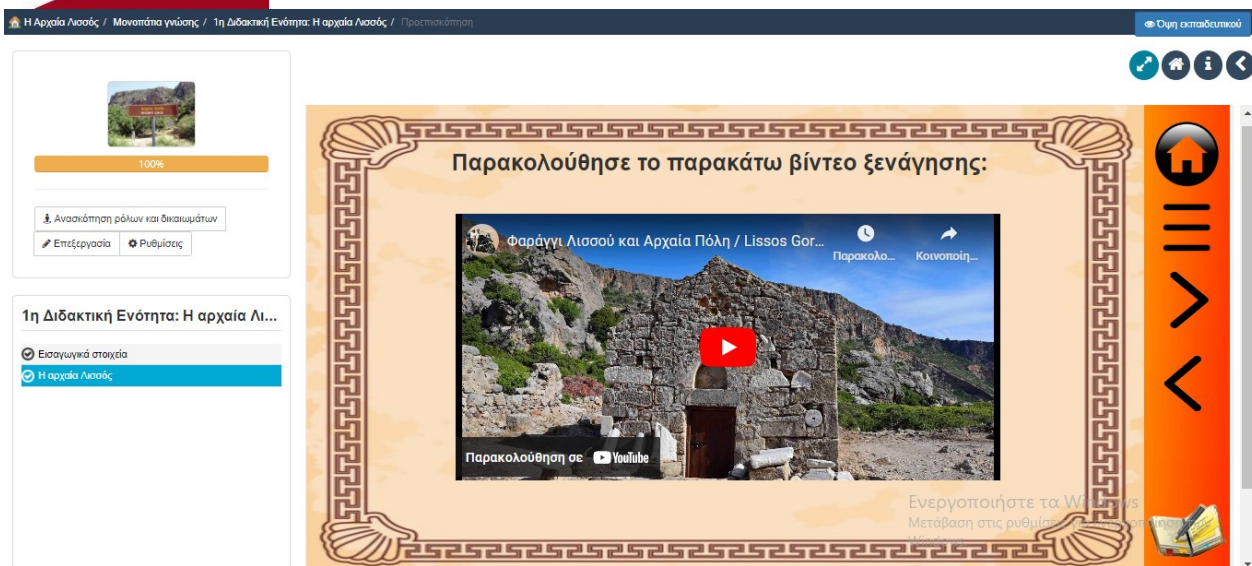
Η Αρχαία Λισσός / Μονοπάτια γνώσης / 1η Διδακτική Ενότητα: Η αρχαία Λισσός / Προεπισκόπηση

Όψη εκπαιδευτικού

100%

Ανασκόπηση ρόλων και δικαιωμάτων

Επεξεργασία

Ρυθμίσεις

1η Διδακτική Ενότητα: Η αρχαία Λι...

Εισαγωγικά στοιχεία

Η αρχαία Λισσός

Παρακολούθησε το παρακάτω βίντεο ξενάγησης:

Φαράγγι Λισσού και Αρχαία Πόλη / Lissos Gor...

Παρακολο...

Κοινοποίη...

Παρακολούθηση σε YouTube

Ενεργοποιήστε τα Windows

Μετάβαση στις ρυθμίσεις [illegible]

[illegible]